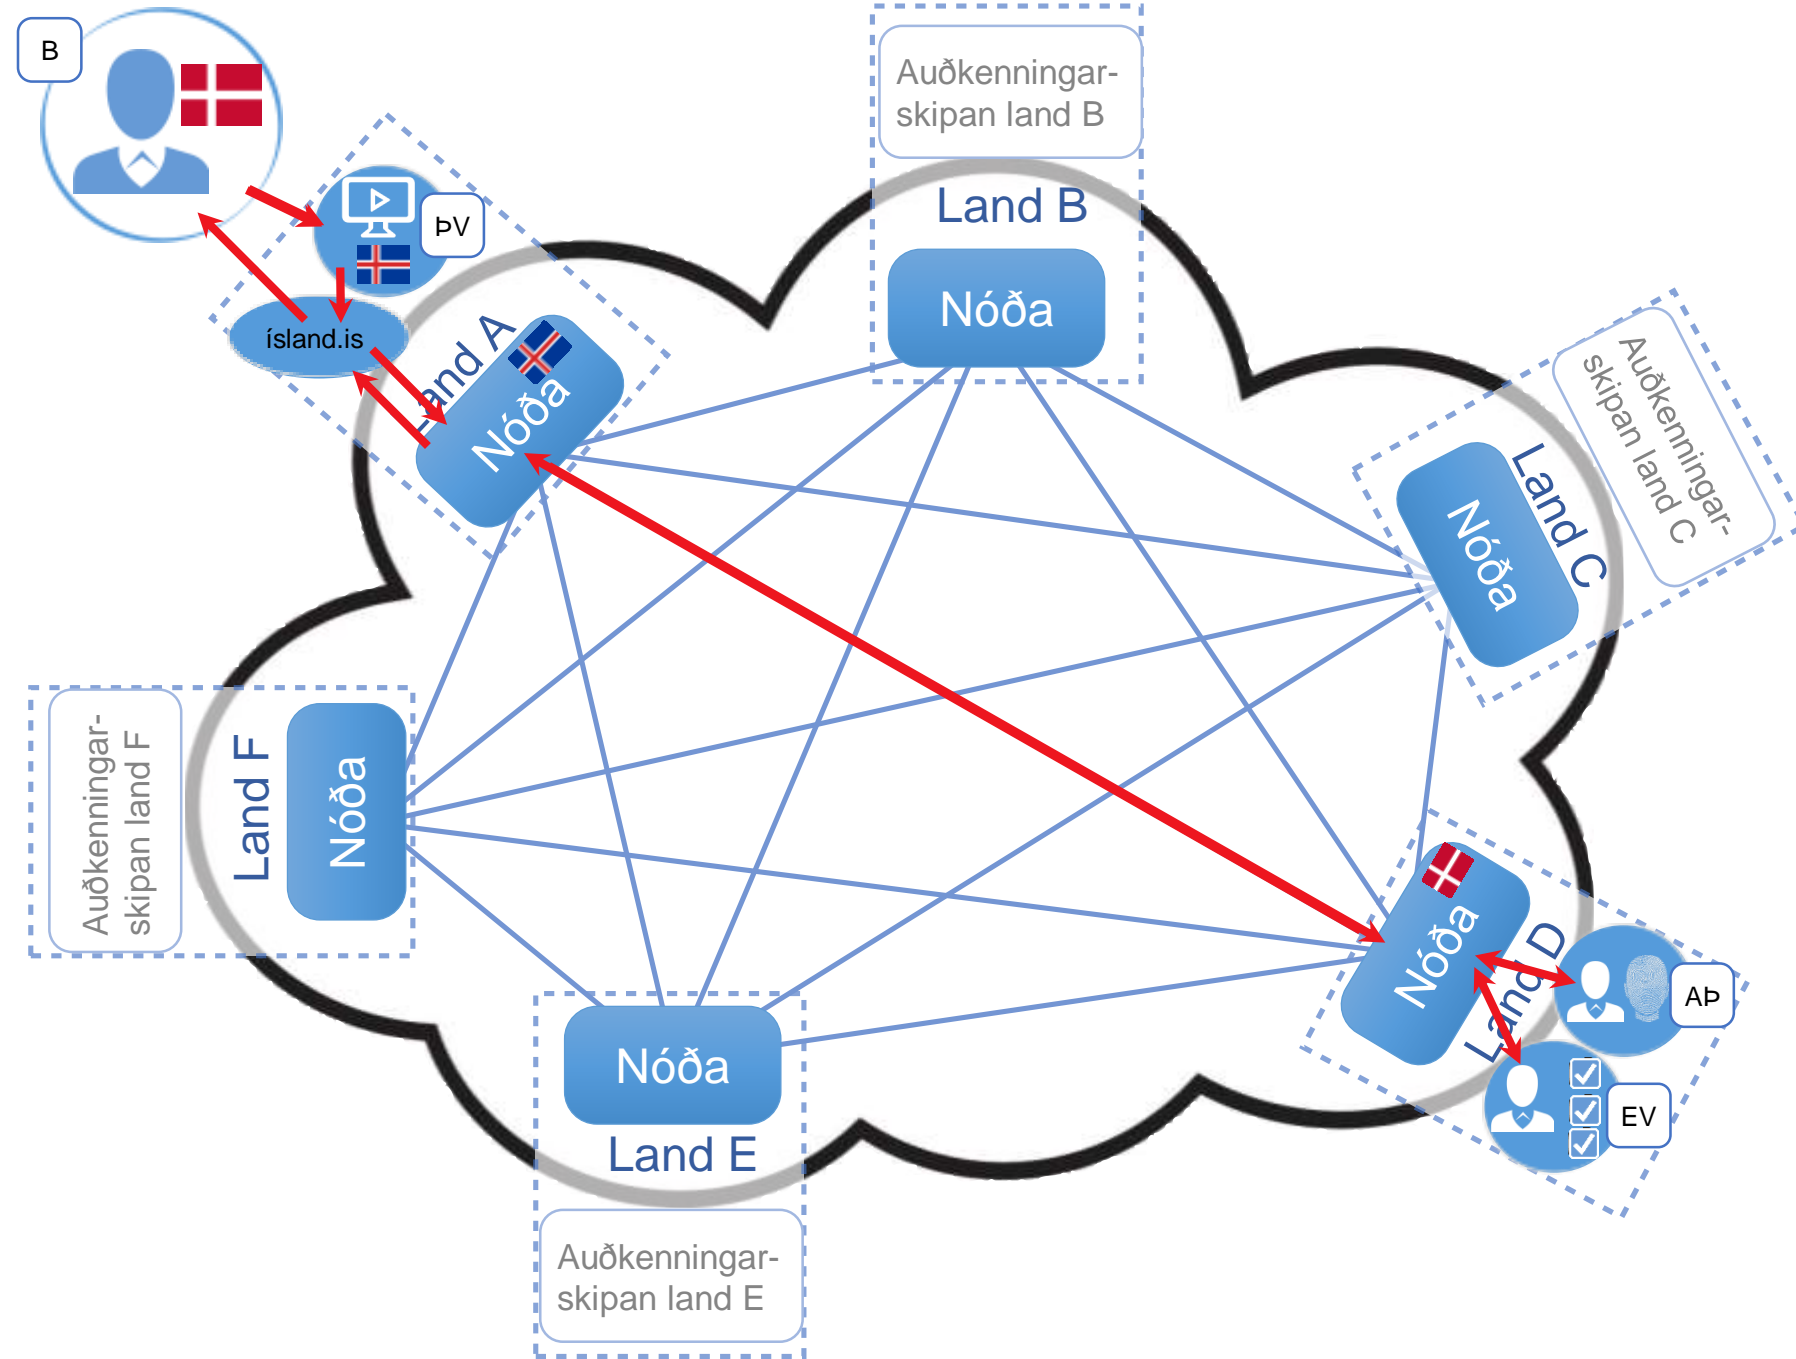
B

ÞV

ísland.is

Land A

Nóða

Auðkenningarskipan land B

Land B

Nóða

Auðkenningarskipan land C

Land C

Nóða

Auðkenningarskipan land F

Land F

Nóða

Nóða

Land D

AÞ

EV

Nóða

Land E

Auðkenningarskipan land E